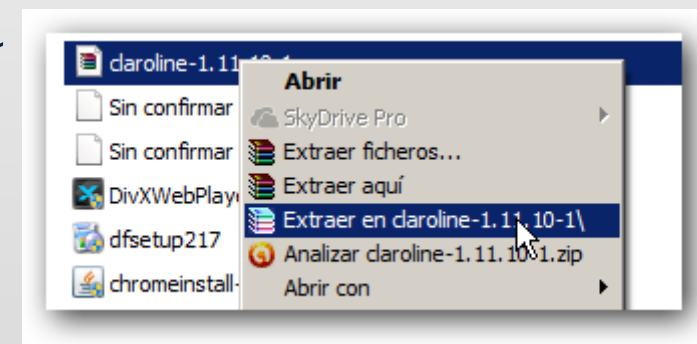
claroline-1.11.10-1
Sin confirmar
Sin confirmar
DivXWebPlaye
dfsetup217
chromeinstall-

Abrir
SkyDrive Pro
Extraer ficheros...
Extraer aquí
Extraer en claroline-1.11.10-1\
Analizar claroline-1.11.10-1.zip
Abrir con